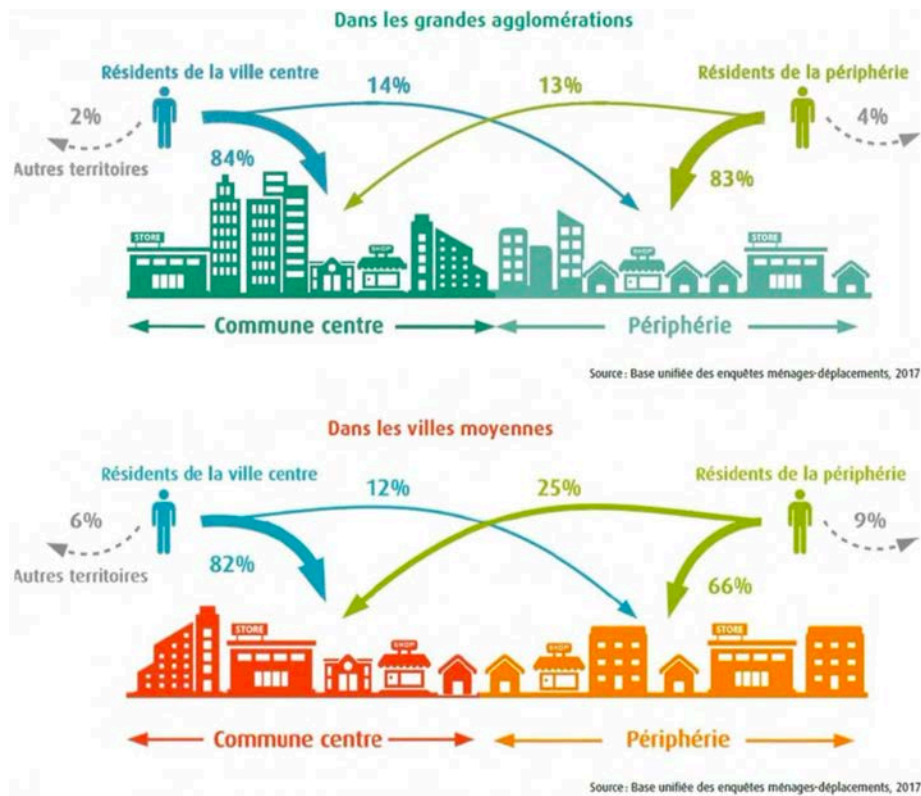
Dans les grandes agglomérations

Résidents de la ville centre

14%

13%

Résidents de la périphérie

2%

4%

Autres territoires

84%

83%

STORE

SHOP

SHOP

STORE

Commune centre

Périphérie

Source : Base unifiée des enquêtes ménages-déplacements, 2017

Dans les villes moyennes

Résidents de la ville centre

12%

25%

Résidents de la périphérie

6%

9%

Autres territoires

82%

66%

STORE

SHOP

SHOP

STORE

Commune centre

Périphérie

Source : Base unifiée des enquêtes ménages-déplacements, 2017